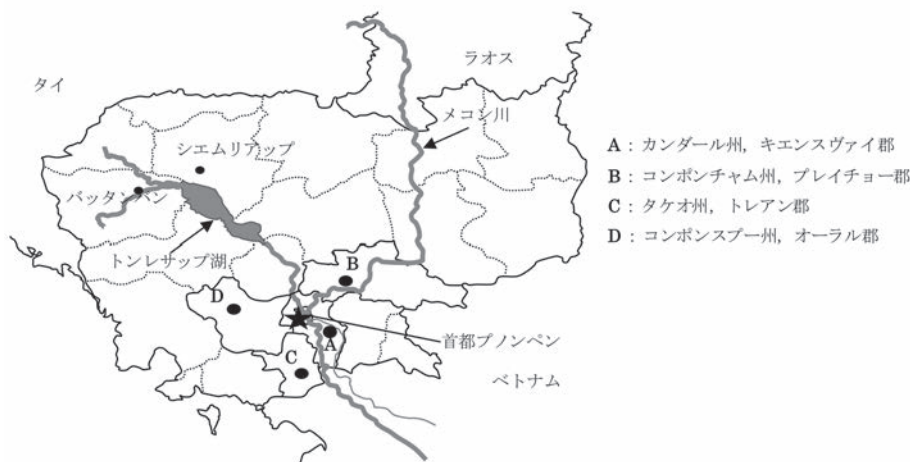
ラオス

タイ

メコン川

シエムリアップ

バッタンバン

トンレサップ湖

B

D

首都プノンペン

A

C

ベトナム

A：カンダール州，キエンスヴァイ郡
B：コンポンチャム州，プレイチョー郡
C：タケオ州，トレアン郡
D：コンポンスプー州，オーラル郡